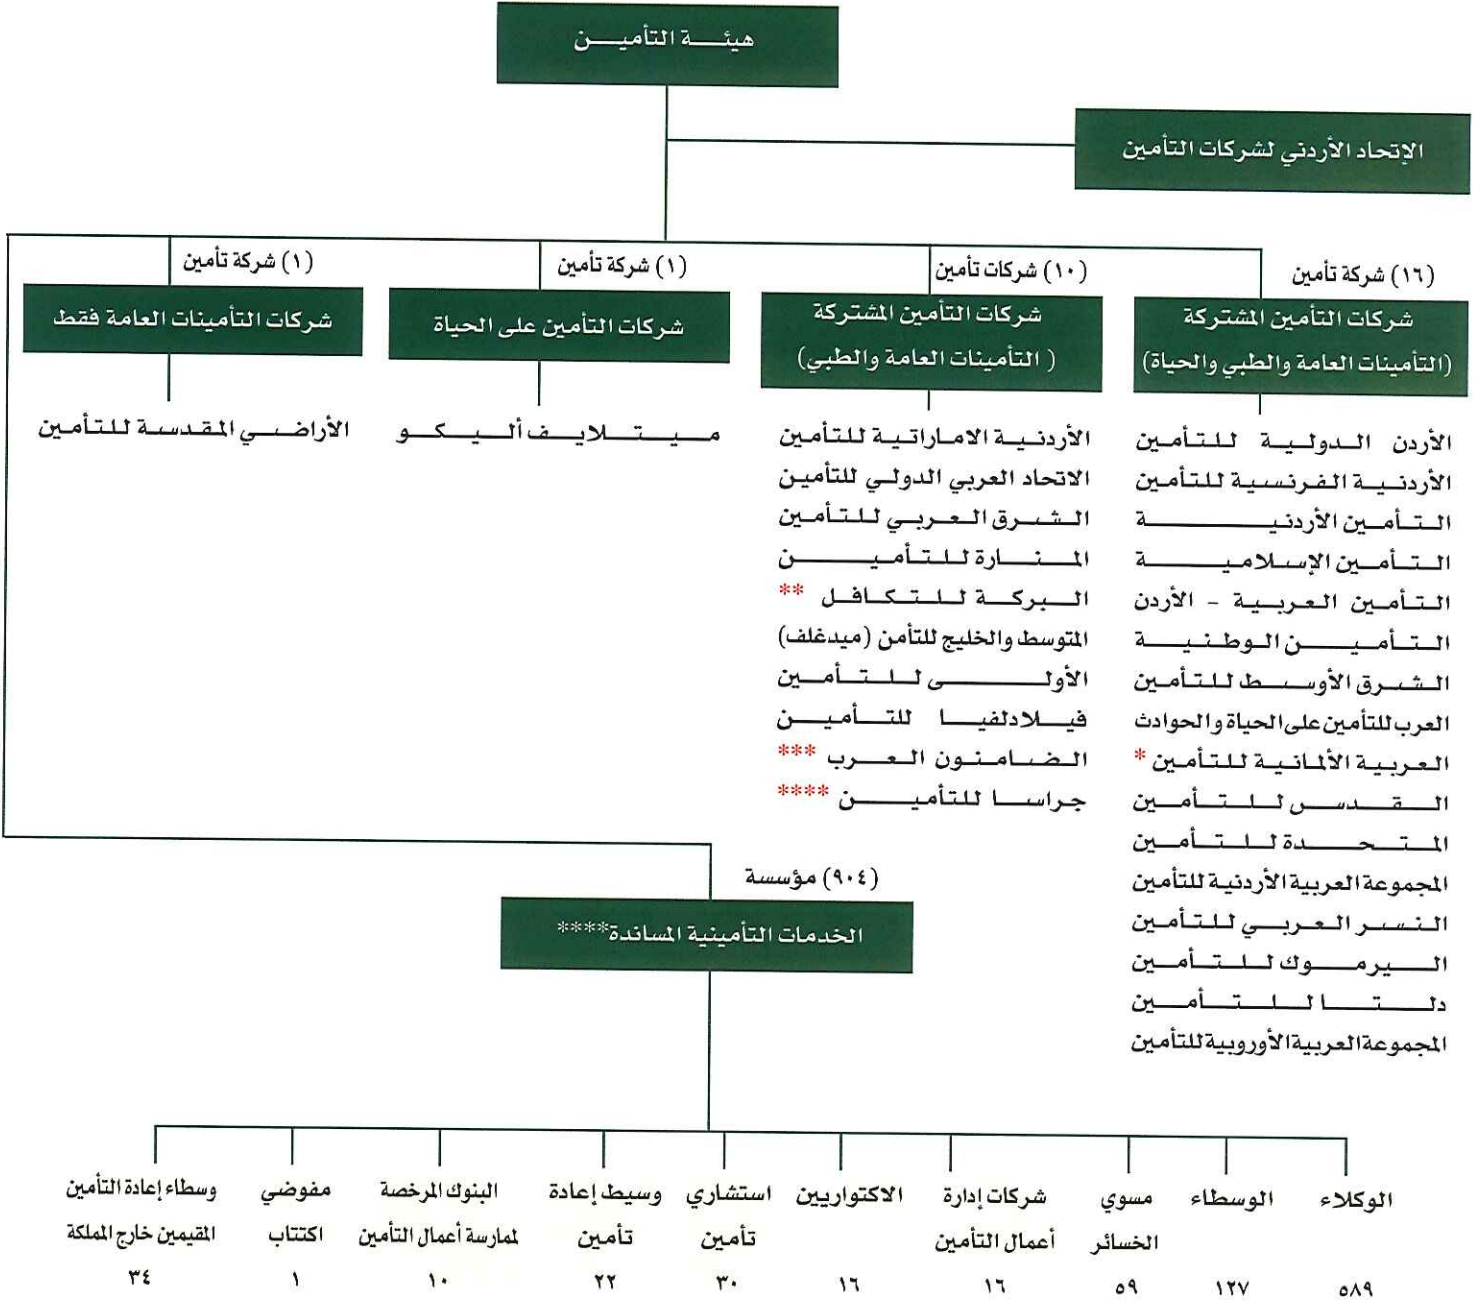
هيئة التأمين

الإتحاد الأردني لشركات التأمين

(١٦) شركة تأمين
شركات التأمين المشتركة (التأمينات العامة والطبي والحياة)

الأردن الدولية للتأمين
الأردنية الفرنسية للتأمين
التأمين الأردنية
التأمين الإسلامية
التأمين العربية - الأردن
التأمين الوطنية
الشرق الأوسط للتأمين
العرب للتأمين على الحياة والحوادث
العربية الألمانية للتأمين *
القدس للتأمين
المتحدة للتأمين
المجموعة العربية الأردنية للتأمين
النسر العربي للتأمين
اليرموك للتأمين
دلتا للتأمين
المجموعة العربية الأوروبية للتأمين

(١٠) شركات تأمين
شركات التأمين المشتركة (التأمينات العامة والطبي)

الأردنية الاماراتية للتأمين
الاتحاد العربي الدولي للتأمين
الشرق العربي للتأمين
المنارة للتأمين
البركة للتكافل **
المتوسط والخليج للتأمن (ميدغلف)
الأولى للتأمين
فيلادلفيا للتأمين
الضامنون العرب ***
جراسا للتأمين ****

(١) شركة تأمين
شركات التأمين على الحياة

ميتلايف أليكو

(١) شركة تأمين
شركات التأمينات العامة فقط

الأراضي المقدسة للتأمين

(٩٠٤) مؤسسة
الخدمات التأمينية المساندة*****

| الوكلاء | الوسطاء | مسوي الخسائر | شركات إدارة أعمال التأمين | الاكتواريين | استشاري تأمين | وسيط إعادة تأمين | البنوك المرخصة لممارسة أعمال التأمين | مفوضي اكتتاب | وسطاء إعادة التأمين المقيمين خارج المملكة |
|---|---|---|---|---|---|---|---|---|---|
| ٥٨٩ | ١٢٧ | ٥٩ | ١٦ | ١٦ | ٣٠ | ٢٢ | ١٠ | ١ | ٣٤ |